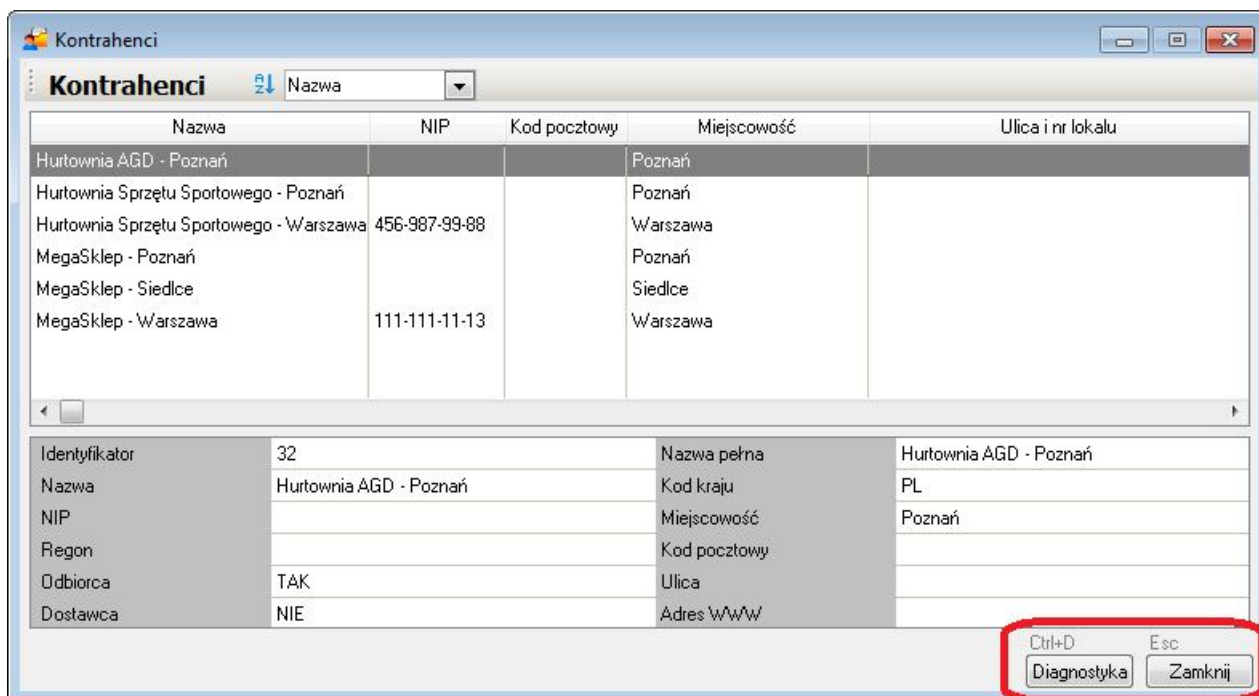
Kontrahenci

Kontrahenci Nazwa

| Nazwa | NIP | Kod pocztowy | Miejscowość | Ulica i nr lokalu |
|---|---|---|---|---|
| Hurtownia AGD - Poznań | | | Poznań | |
| Hurtownia Sprzętu Sportowego - Poznań | | | Poznań | |
| Hurtownia Sprzętu Sportowego - Warszawa | 456-987-99-88 | | Warszawa | |
| MegaSklep - Poznań | | | Poznań | |
| MegaSklep - Siedlce | | | Siedlce | |
| MegaSklep - Warszawa | 111-111-11-13 | | Warszawa | |

| | | | |
|---|---|---|---|
| Identyfikator | 32 | Nazwa pełna | Hurtownia AGD - Poznań |
| Nazwa | Hurtownia AGD - Poznań | Kod kraju | PL |
| NIP | | Miejscowość | Poznań |
| Regon | | Kod pocztowy | |
| Odbiorca | TAK | Ulica | |
| Dostawca | NIE | Adres WWW | |

Ctrl+D Esc
Diagnostyka Zamknij